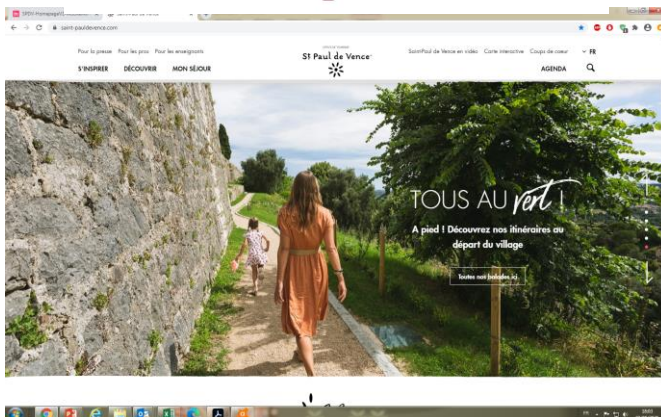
saint-pauldevence.com

Pour la presse Pour les pros Pour les enseignants

S'INSPIRER DÉCOUVRIR MON SÉJOUR

OFFICE DE TOURISME
St Paul de Vence

Saint-Paul de Vence en vidéo Carte interactive Coups de coeur FR

AGENDA

TOUS AU vert !

A pied ! Découvrez nos itinéraires au départ du village

Toutes nos balades ici